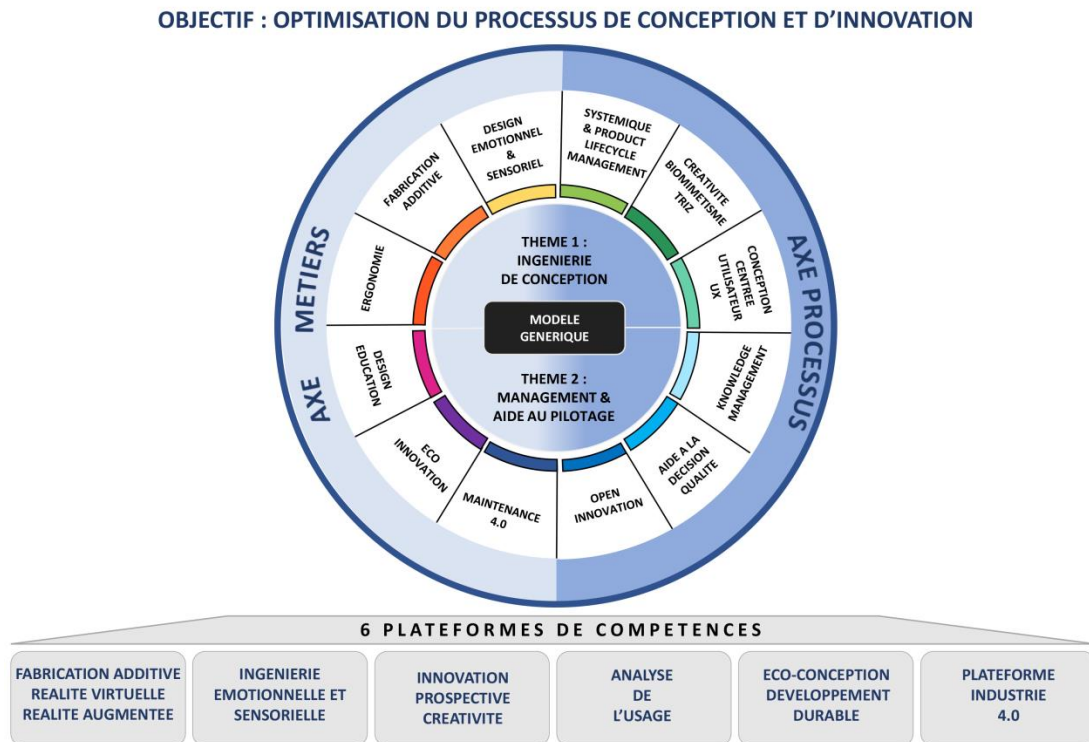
OBJECTIF : OPTIMISATION DU PROCESSUS DE CONCEPTION ET D'INNOVATION

AXE METIERS

AXE PROCESSUS

DESIGN EMOTIONNEL & SENSORIEL

SYSTEMIQUE & PRODUCT LIFECYCLE MANAGEMENT

CREATIVITE BIOMIMETISME TRIZ

CONCEPTION CENTREE UTILISATEUR UX

KNOWLEDGE MANAGEMENT

AIDE A LA DECISION QUALITE

OPEN INNOVATION

MAINTENANCE 4.0

ECO INNOVATION

DESIGN EDUCATION

ERGONOMIE

FABRICATION ADDITIVE

THEME 1 : INGENIERIE DE CONCEPTION

MODELE GENERIQUE

THEME 2 : MANAGEMENT & AIDE AU PILOTAGE

6 PLATEFORMES DE COMPETENCES

| FABRICATION ADDITIVE REALITE VIRTUELLE REALITE AUGMENTEE | INGENIERIE EMOTIONNELLE ET SENSORIELLE | INNOVATION PROSPECTIVE CREATIVITE | ANALYSE DE L'USAGE | ECO-CONCEPTION DEVELOPPEMENT DURABLE | PLATEFORME INDUSTRIE 4.0 |
|---|---|---|---|---|---|